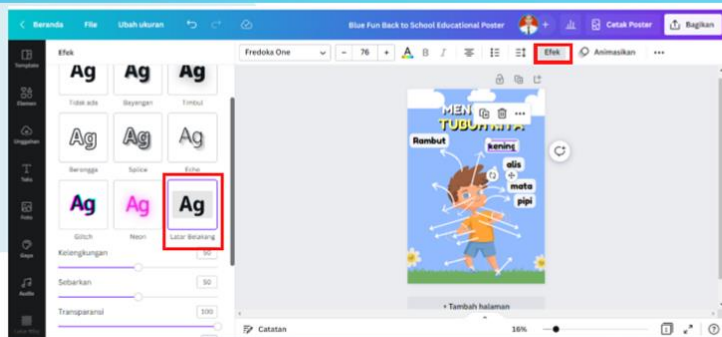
Beranda File Ubah ukuran

Blue Fun Back to School Educational Poster

Cetak Poster Bagikan

Template
Elemen
Unggahan
Teks
Foto
Gaya
Audio

Efek

Fredoka One 76 Efek Animasikan

Ag Tidak ada
Ag Bayangan
Ag Timbul
Ag Berongga
Ag Splice
Ag Echo
Ag Glitch
Ag Neon
Ag Latar Belakang

Kelengkungan 50
Sebarkan 50
Transparansi 100

MEN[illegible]
TUBUH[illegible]
Rambut
kening
alis
mata
pipi

+ Tambah halaman

Catatan 16%